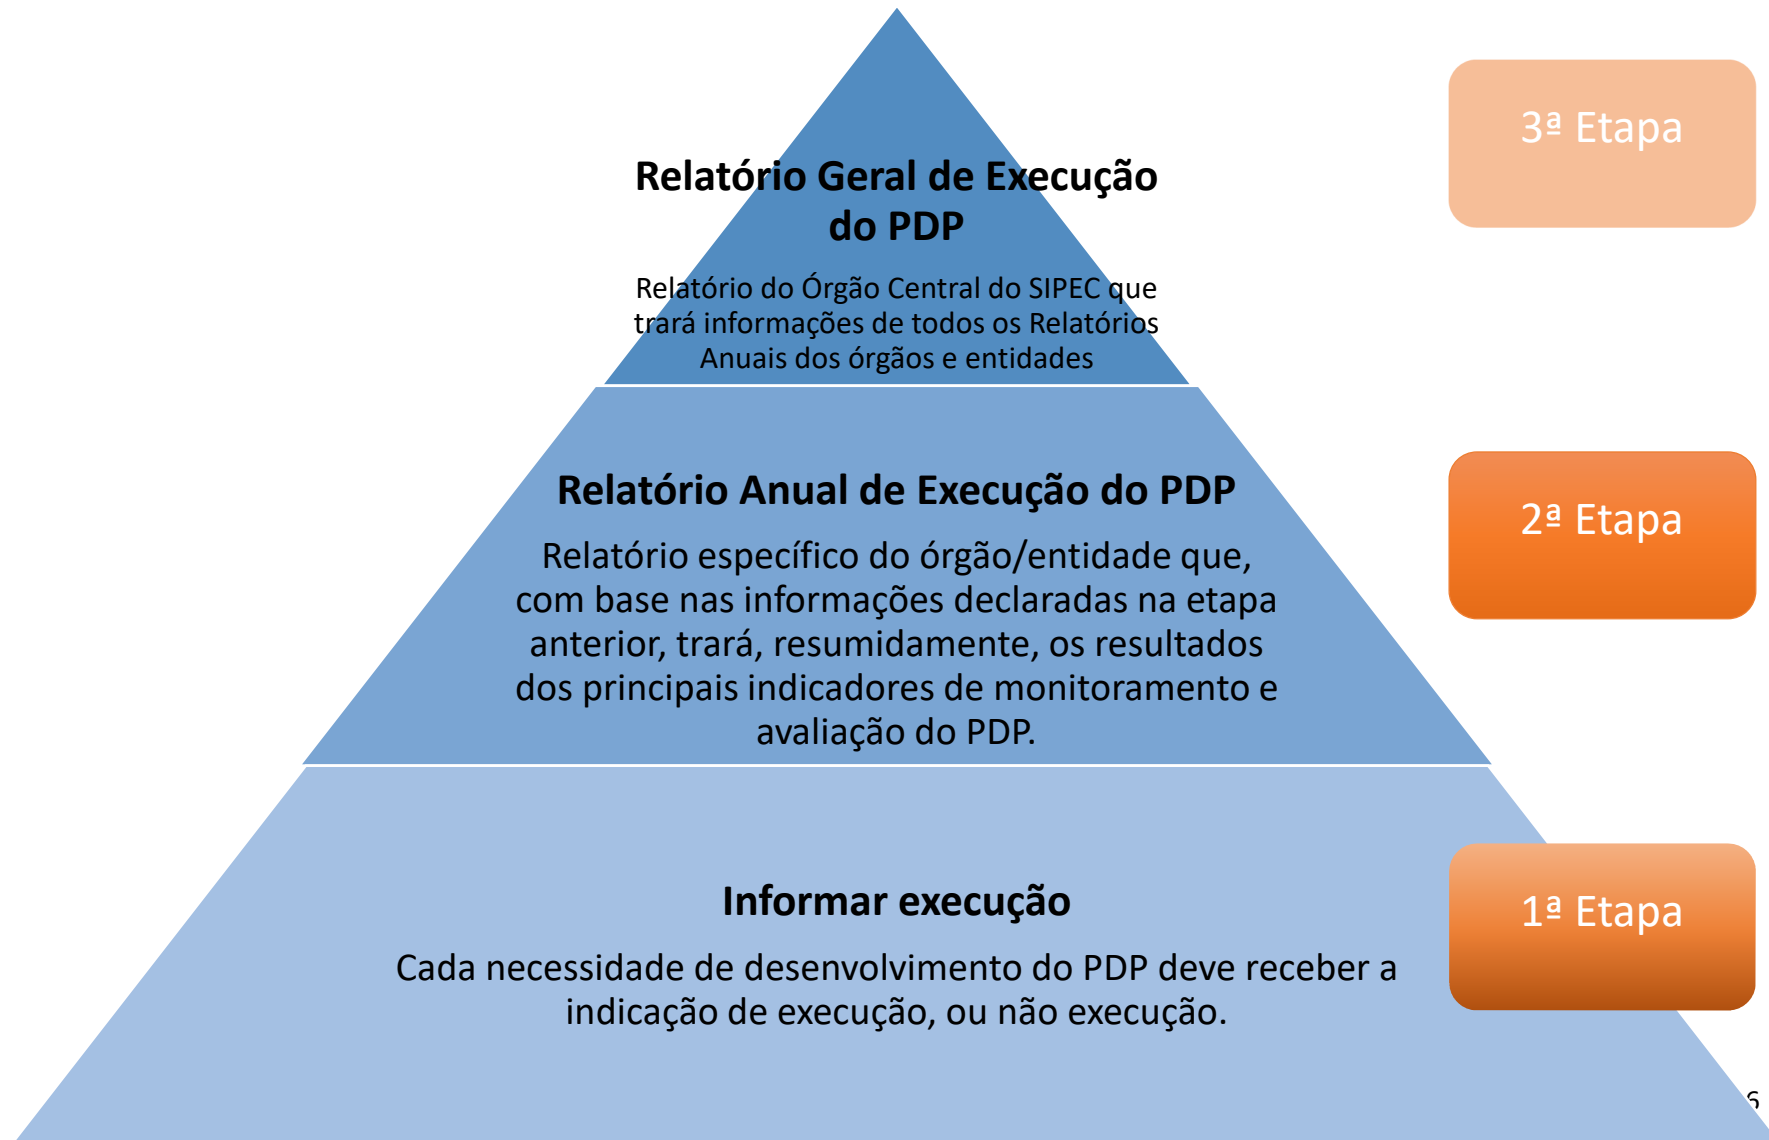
Relatório Geral de Execução do PDP

Relatório do Órgão Central do SIPEC que trará informações de todos os Relatórios Anuais dos órgãos e entidades

3ª Etapa

Relatório Anual de Execução do PDP

Relatório específico do órgão/entidade que, com base nas informações declaradas na etapa anterior, trará, resumidamente, os resultados dos principais indicadores de monitoramento e avaliação do PDP.

2ª Etapa

Informar execução

Cada necessidade de desenvolvimento do PDP deve receber a indicação de execução, ou não execução.

1ª Etapa

6